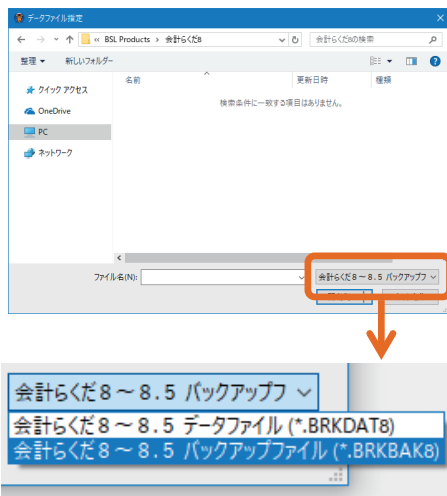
データファイル指定

« BSL Products › 会計らくだ8

会計らくだ8の検索

整理 ▼　新しいフォルダー

クイック アクセス

OneDrive

PC

ネットワーク

名前

更新日時

種類

検索条件に一致する項目はありません。

ファイル名(N):

会計らくだ８～８.５ バックアップフ

会計らくだ８～８.５ バックアップフ

会計らくだ８～８.５ データファイル (*.BRKDAT8)

会計らくだ８～８.５ バックアップファイル (*.BRKBAK8)